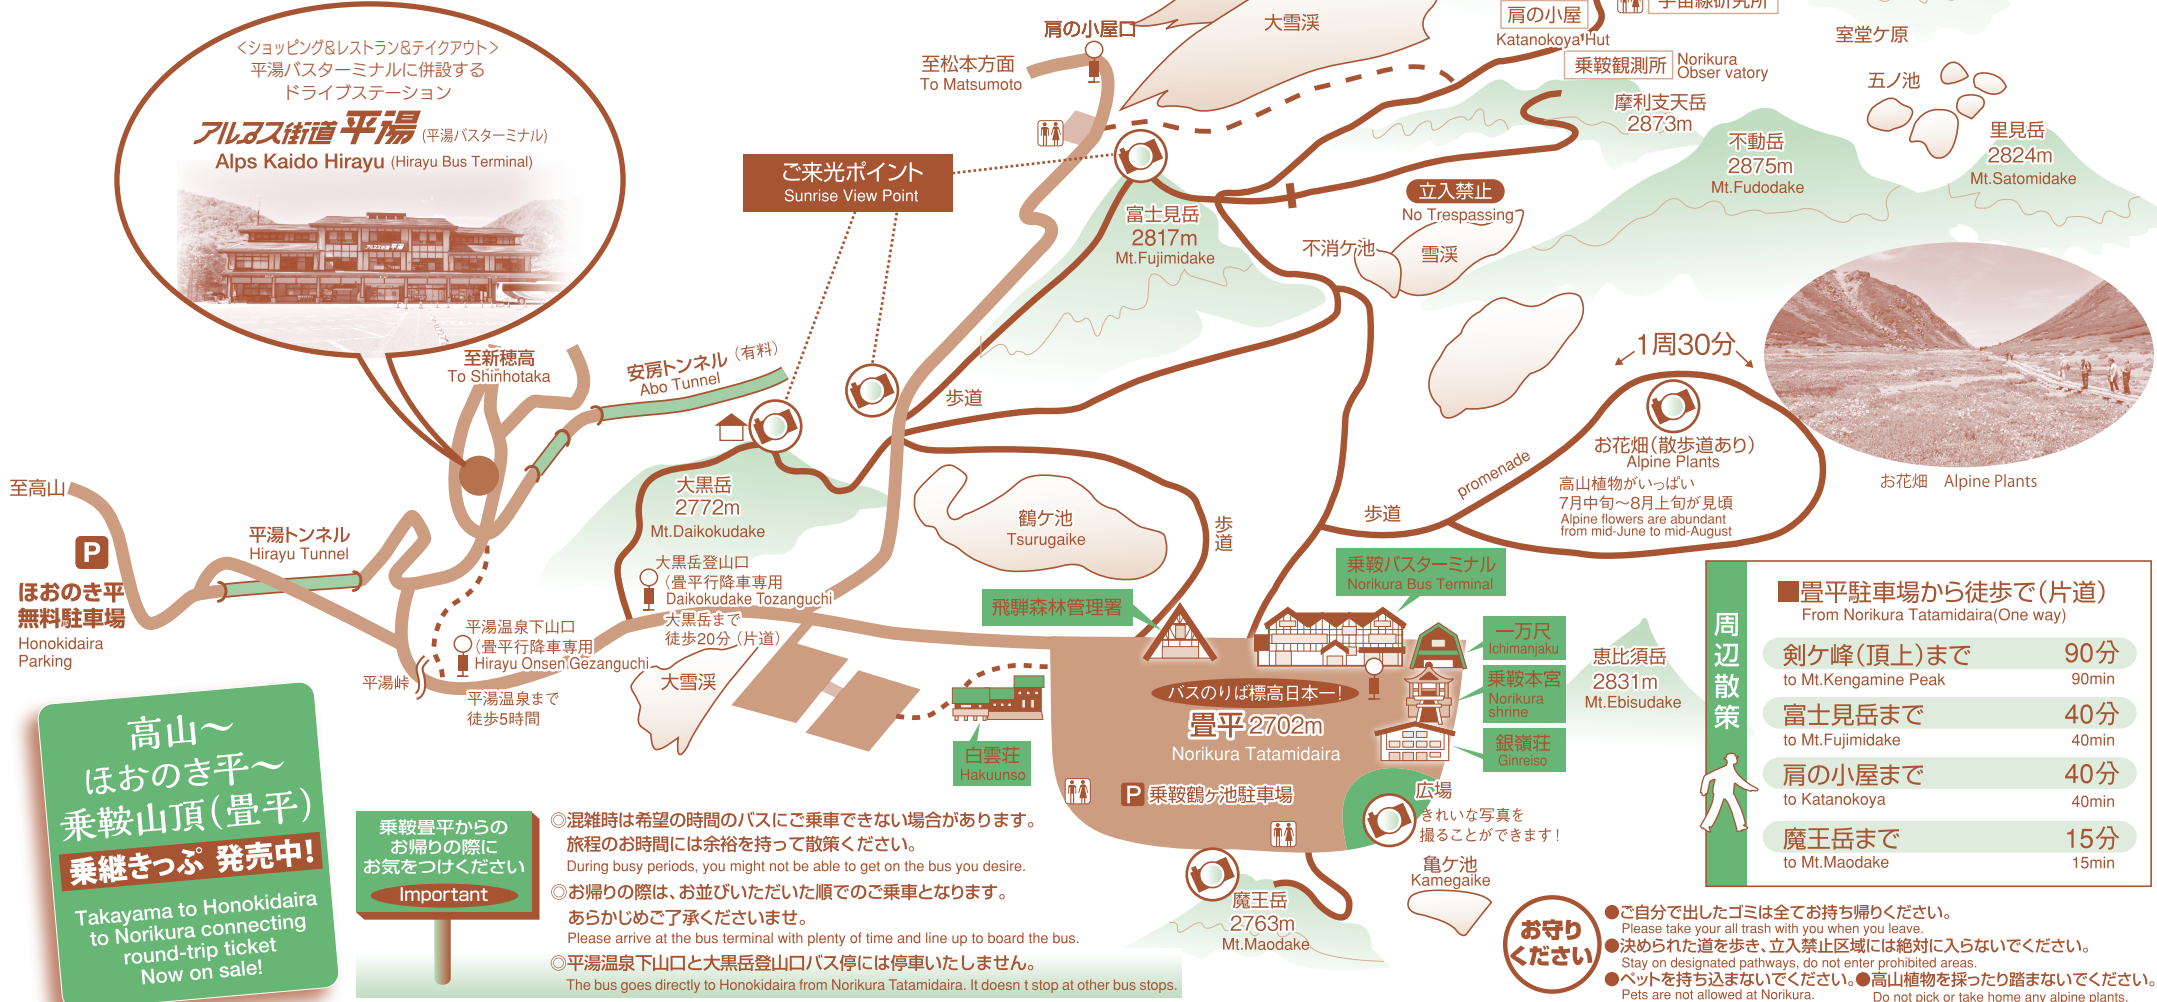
〈ショッピング&レストラン&テイクアウト〉
平湯バスターミナルに併設する
ドライブステーション
アルプス街道 平湯 (平湯バスターミナル)
Alps Kaido Hirayu (Hirayu Bus Terminal)

肩の小屋口
至松本方面
To Matsumoto
大雪渓
肩の小屋
Katanokoya Hut
宇宙線研究所
乗鞍観測所 Norikura Obser vatory
室堂ケ原
五ノ池
摩利支天岳
2873m
不動岳
2875m
Mt.Fudodake
里見岳
2824m
Mt.Satomidake

ご来光ポイント
Sunrise View Point
富士見岳
2817m
Mt.Fujimidake
立入禁止
No Trespassing
不消ケ池
雪渓

至新穂高
To Shinhotaka
安房トンネル（有料）
Abo Tunnel
歩道
1周30分
お花畑（散歩道あり）
Alpine Plants
promenade
高山植物がいっぱい
7月中旬〜8月上旬が見頃
Alpine flowers are abundant from mid-June to mid-August
歩道
お花畑 Alpine Plants

至高山
P
ほおのき平無料駐車場
Honokidaira Parking
平湯トンネル
Hirayu Tunnel
大黒岳
2772m
Mt.Daikokudake
鶴ケ池
Tsurugaike
歩道
大黒岳登山口
（畳平行降車専用
Daikokudake Tozanguchi
大黒岳まで
徒歩20分（片道）
平湯温泉下山口
（畳平行降車専用
Hirayu Onsen Gezanguchi
平湯峠
平湯温泉まで
徒歩5時間
大雪渓
飛騨森林管理署
乗鞍バスターミナル
Norikura Bus Terminal
一万尺
Ichimanjaku
乗鞍本宮
Norikura shrine
銀嶺荘
Ginreiso
白雲荘
Hakuunso
恵比須岳
2831m
Mt.Ebisudake
バスのりば標高日本一！
畳平2702m
Norikura Tatamidaira
P 乗鞍鶴ケ池駐車場
広場
きれいな写真を
撮ることができます！
亀ケ池
Kamegaike
魔王岳
2763m
Mt.Maodake

周辺散策
畳平駐車場から徒歩で(片道)
From Norikura Tatamidaira(One way)
| | |
|---|---|
| 剣ケ峰(頂上)まで to Mt.Kengamine Peak | 90分 90min |
| 富士見岳まで to Mt.Fujimidake | 40分 40min |
| 肩の小屋まで to Katanokoya | 40分 40min |
| 魔王岳まで to Mt.Maodake | 15分 15min |

高山〜
ほおのき平〜
乗鞍山頂(畳平)
乗継きっぷ 発売中!
Takayama to Honokidaira to Norikura connecting round-trip ticket
Now on sale!

乗鞍畳平からの
お帰りの際に
お気をつけください
Important

◎混雑時は希望の時間のバスにご乗車できない場合があります。旅程のお時間には余裕を持って散策ください。
During busy periods, you might not be able to get on the bus you desire.
◎お帰りの際は、お並びいただいた順でのご乗車となります。あらかじめご了承くださいませ。
Please arrive at the bus terminal with plenty of time and line up to board the bus.
◎平湯温泉下山口と大黒岳登山口バス停には停車いたしません。
The bus goes directly to Honokidaira from Norikura Tatamidaira. It doesn t stop at other bus stops.

お守りください
●ご自分で出したゴミは全てお持ち帰りください。
Please take your all trash with you when you leave.
●決められた道を歩き、立入禁止区域には絶対に入らないでください。
Stay on designated pathways, do not enter prohibited areas.
●ペットを持ち込まないでください。
Pets are not allowed at Norikura.
●高山植物を採ったり踏まないでください。
Do not pick or take home any alpine plants.